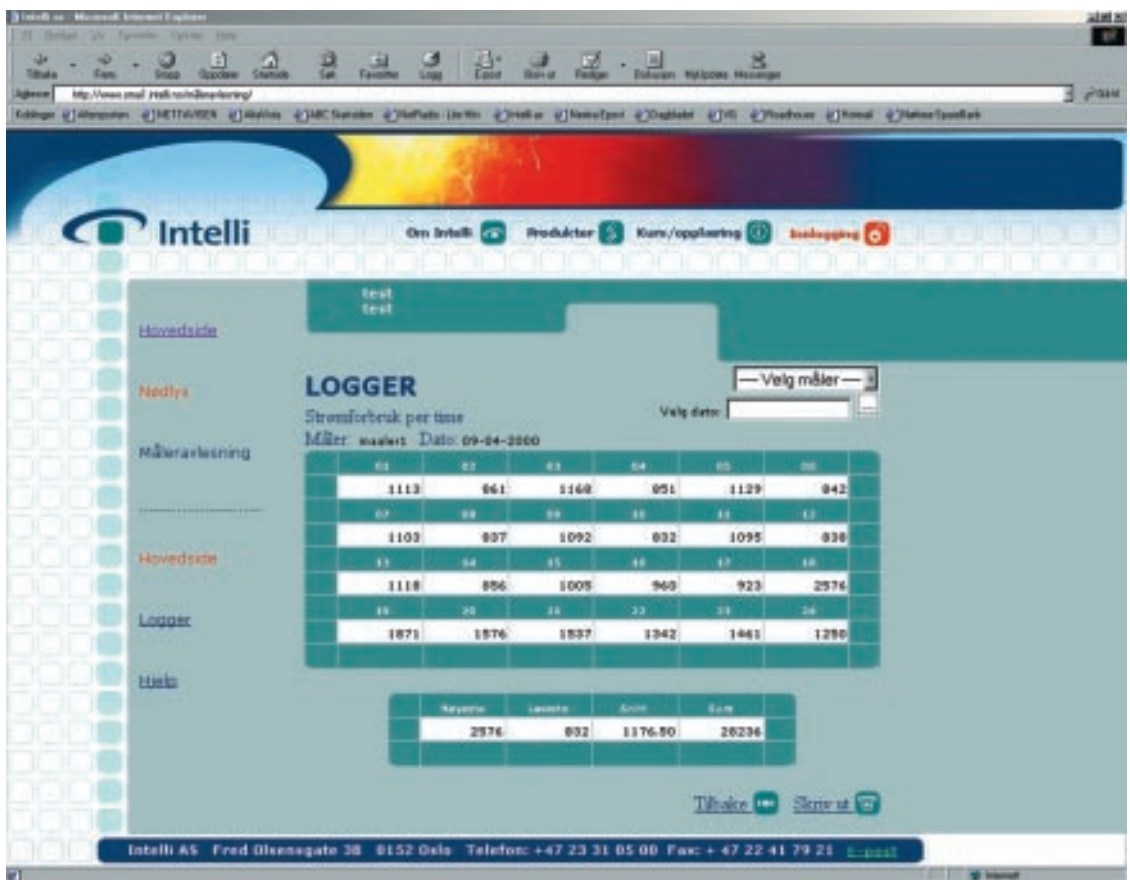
Intelli.no - Microsoft Internet Explorer

Tilbake Frem Stopp Oppdater Startside Søk Favoritter Logg E-post Skriv ut Rediger Diskuter Messenger

Adresse http://www.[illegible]intelli.no/måleravlesning/

Intelli

Om Intelli Produkter Kurs/opplæring Innlogging

test
test

Hovedside

Nødlys

Måleravlesning

Hovedside

Logger

Hjelp

LOGGER

Strømforbruk per time

Måler: maaler1 Dato: 09-04-2000

— Velg måler —

Velg dato:

| 01 | 02 | 03 | 04 | 05 | 06 |
|---|---|---|---|---|---|
| 1113 | 861 | 1168 | 851 | 1129 | 842 |
| 07 | 08 | 09 | 10 | 11 | 12 |
| 1103 | 837 | 1092 | 832 | 1095 | 838 |
| 13 | 14 | 15 | 16 | 17 | 18 |
| 1118 | 856 | 1005 | 960 | 923 | 2576 |
| 19 | 20 | 21 | 22 | 23 | 24 |
| 1871 | 1576 | 1537 | 1342 | 1461 | 1290 |

| Høyeste | Laveste | Snitt | Sum |
|---|---|---|---|
| 2576 | 832 | 1176.50 | 28236 |

Tilbake Skriv ut

Intelli AS Fred Olsensgate 38 0152 Oslo Telefon: +47 23 31 05 00 Fax: + 47 22 41 79 21 E-post